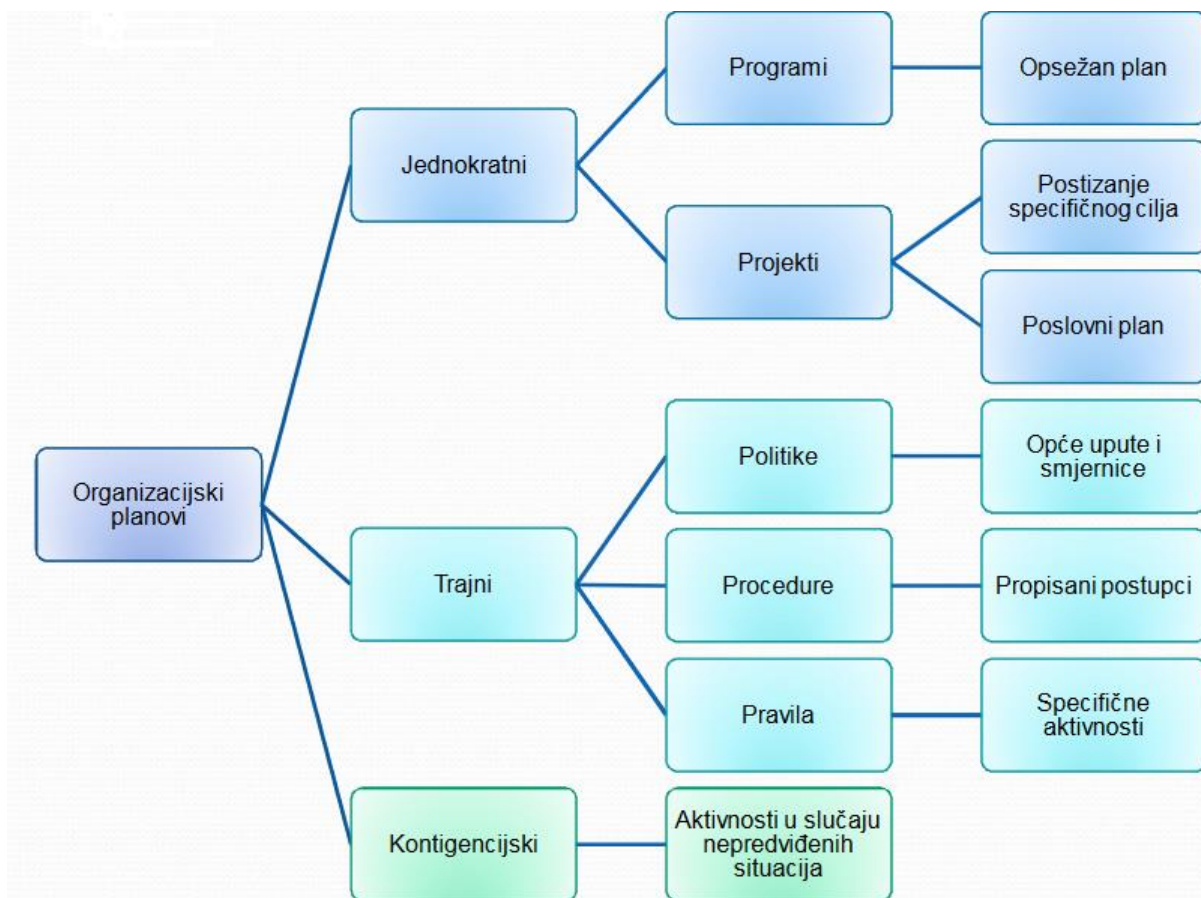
Organizacijski planovi

Jednokratni

Programi

Opsežan plan

Projekti

Postizanje specifičnog cilja

Poslovni plan

Trajni

Politike

Opće upute i smjernice

Procedure

Propisani postupci

Pravila

Specifične aktivnosti

Kontigencijski

Aktivnosti u slučaju nepredviđenih situacija